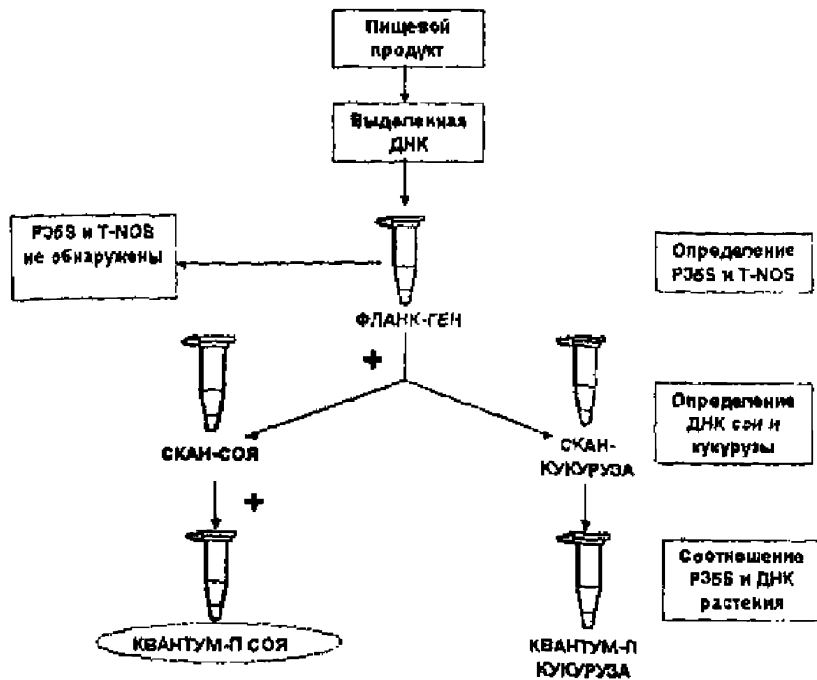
Пищевой продукт

Выделенная ДНК

P35S и T-NOS не обнаружены

Определение P35S и T-NOS

ФЛАНК-ГЕН

+

Определение ДНК сои и кукурузы

СКАН-СОЯ

СКАН-КУКУРУЗА

+

Соотношение P35S и ДНК растения

КВАНТУМ-П СОЯ

КВАНТУМ-П КУКУРУЗА